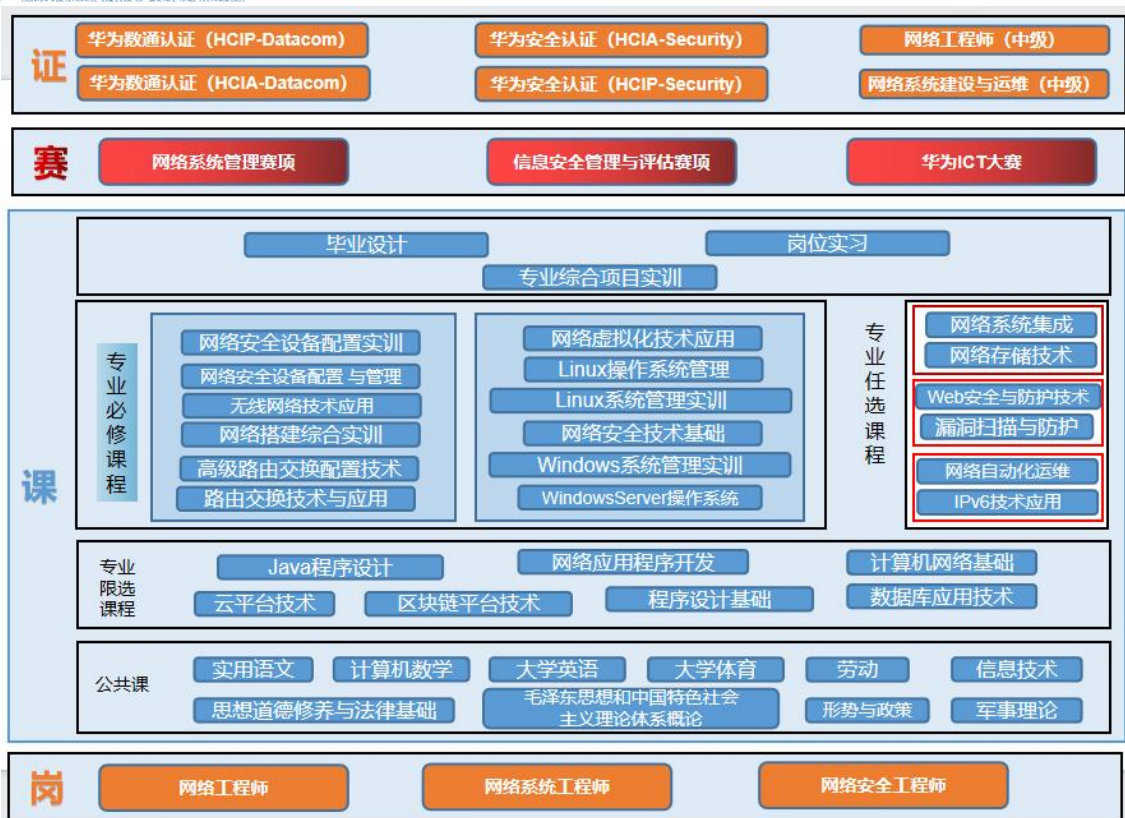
证

华为数通认证（HCIP-Datacom）
华为数通认证（HCIA-Datacom）
华为安全认证（HCIA-Security）
华为安全认证（HCIP-Security）
网络工程师（中级）
网络系统建设与运维（中级）

赛

网络系统管理赛项
信息安全管理与评估赛项
华为ICT大赛

课

毕业设计
岗位实习
专业综合项目实训

专业必修课程

网络安全设备配置实训
网络安全设备配置 与管理
无线网络技术应用
网络搭建综合实训
高级路由交换配置技术
路由交换技术与应用

网络虚拟化技术应用
Linux操作系统管理
Linux系统管理实训
网络安全技术基础
Windows系统管理实训
WindowsServer操作系统

专业任选课程

网络系统集成
网络存储技术
Web安全与防护技术
漏洞扫描与防护
网络自动化运维
IPv6技术应用

专业限选课程

Java程序设计
网络应用程序开发
计算机网络基础
云平台技术
区块链平台技术
程序设计基础
数据库应用技术

公共课

实用语文
计算机数学
大学英语
大学体育
劳动
信息技术
思想道德修养与法律基础
毛泽东思想和中国特色社会主义理论体系概论
形势与政策
军事理论

岗

网络工程师
网络系统工程师
网络安全工程师